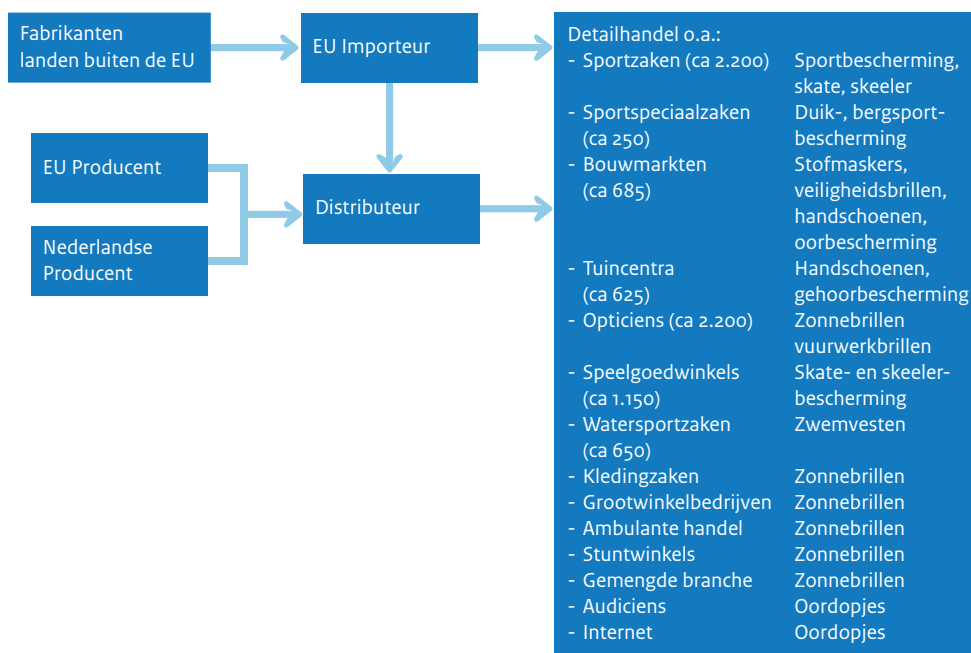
Fabrikanten landen buiten de EU

EU Importeur

EU Producent

Nederlandse Producent

Distributeur

Detailhandel o.a.:

| | |
|---|---|
| - Sportzaken (ca 2.200) | Sportbescherming, skate, skeeler |
| - Sportspeciaalzaken (ca 250) | Duik-, bergsportbescherming |
| - Bouwmarkten (ca 685) | Stofmaskers, veiligheidsbrillen, handschoenen, oorbescherming |
| - Tuincentra (ca 625) | Handschoenen, gehoorbescherming |
| - Opticiens (ca 2.200) | Zonnebrillen vuurwerkbrillen |
| - Speelgoedwinkels (ca 1.150) | Skate- en skeelerbescherming |
| - Watersportzaken (ca 650) | Zwemvesten |
| - Kledingzaken | Zonnebrillen |
| - Grootwinkelbedrijven | Zonnebrillen |
| - Ambulante handel | Zonnebrillen |
| - Stuntwinkels | Zonnebrillen |
| - Gemengde branche | Zonnebrillen |
| - Audiciens | Oordopjes |
| - Internet | Oordopjes |